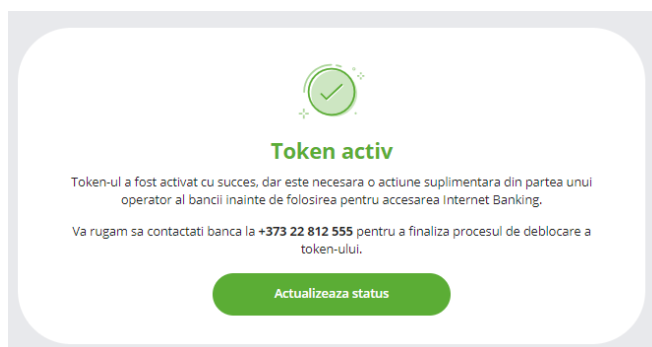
Token activ

Token-ul a fost activat cu succes, dar este necesara o actiune suplimentara din partea unui operator al bancii inainte de folosirea pentru accesarea Internet Banking.

Va rugam sa contactati banca la +373 22 812 555 pentru a finaliza procesul de deblocare a token-ului.

Actualizeaza status